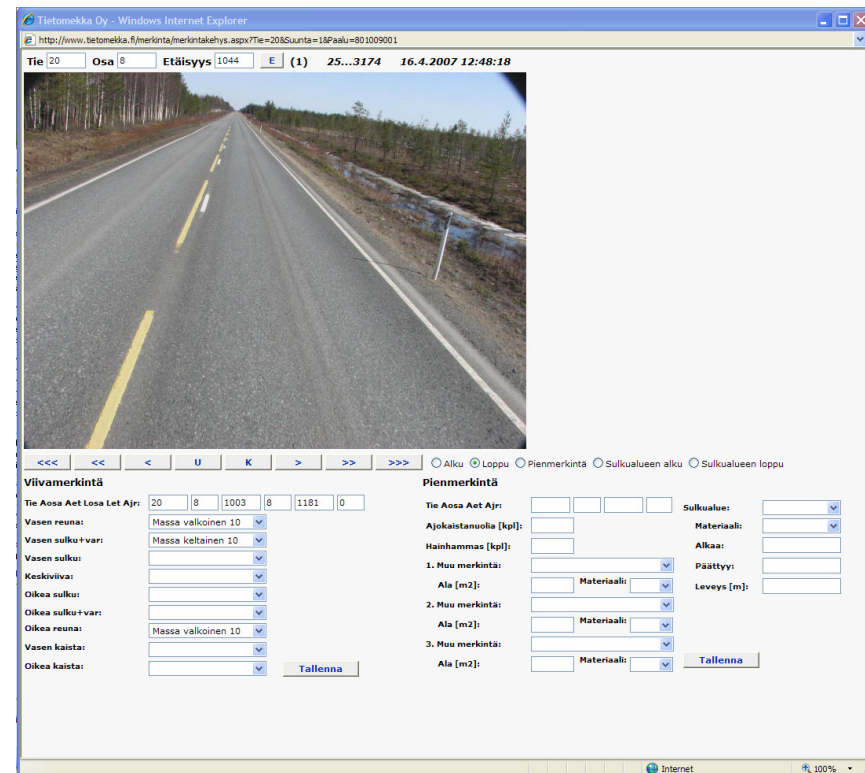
Tietomekka Oy - Windows Internet Explorer

http://www.tietomekka.fi/merkinta/merkintakehys.aspx?Tie=20&Suunta=1&Paalu=801009001

Tie 20 Osa 8 Etäisyys 1044 E (1) 25...3174 16.4.2007 12:48:18

<<< << < U K > >> >>> Alku Loppu Pienmerkintä Sulkualueen alku Sulkualueen loppu

Viivamerkintä

Tie Aosa Aet Losa Let Ajr: 20 8 1003 8 1181 0

Vasen reuna: Massa valkoinen 10

Vasen sulku+var: Massa keltainen 10

Vasen sulku:

Keskiviiva:

Oikea sulku:

Oikea sulku+var:

Oikea reuna: Massa valkoinen 10

Vasen kaista:

Oikea kaista:

Tallenna

Pienmerkintä

Tie Aosa Aet Ajr:

Ajokaistanuolia [kpl]:

Hainhammas [kpl]:

1. Muu merkintä:

Ala [m2]: Materiaali:

2. Muu merkintä:

Ala [m2]: Materiaali:

3. Muu merkintä:

Ala [m2]: Materiaali:

Tallenna

Sulkualue:

Materiaali:

Alkaa:

Päättyy:

Leveys [m]:

Internet 100%